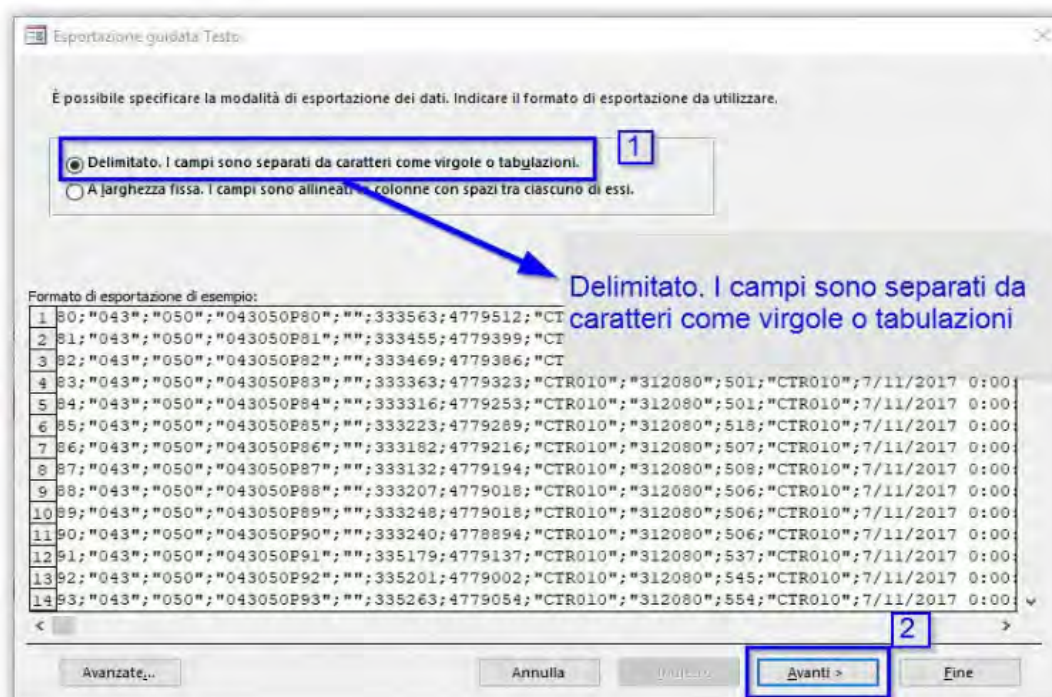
Esportazione guidata Testo

È possibile specificare la modalità di esportazione dei dati. Indicare il formato di esportazione da utilizzare.

1

Delimitato. I campi sono separati da caratteri come virgole o tabulazioni.

A larghezza fissa. I campi sono allineati in colonne con spazi tra ciascuno di essi.

Delimitato. I campi sono separati da caratteri come virgole o tabulazioni

Formato di esportazione di esempio:

1 80;"043";"050";"043050P80";"";333563;4779512;"CT
2 81;"043";"050";"043050P81";"";333455;4779399;"CT
3 82;"043";"050";"043050P82";"";333469;4779386;"CT
4 83;"043";"050";"043050P83";"";333363;4779323;"CTR010";"312080";501;"CTR010";7/11/2017 0:00
5 84;"043";"050";"043050P84";"";333316;4779253;"CTR010";"312080";501;"CTR010";7/11/2017 0:00
6 85;"043";"050";"043050P85";"";333223;4779289;"CTR010";"312080";518;"CTR010";7/11/2017 0:00
7 86;"043";"050";"043050P86";"";333182;4779216;"CTR010";"312080";507;"CTR010";7/11/2017 0:00
8 87;"043";"050";"043050P87";"";333132;4779194;"CTR010";"312080";508;"CTR010";7/11/2017 0:00
9 88;"043";"050";"043050P88";"";333207;4779018;"CTR010";"312080";506;"CTR010";7/11/2017 0:00
10 89;"043";"050";"043050P89";"";333248;4779018;"CTR010";"312080";506;"CTR010";7/11/2017 0:00
11 90;"043";"050";"043050P90";"";333240;4778894;"CTR010";"312080";506;"CTR010";7/11/2017 0:00
12 91;"043";"050";"043050P91";"";335179;4779137;"CTR010";"312080";537;"CTR010";7/11/2017 0:00
13 92;"043";"050";"043050P92";"";335201;4779002;"CTR010";"312080";545;"CTR010";7/11/2017 0:00
14 93;"043";"050";"043050P93";"";335263;4779054;"CTR010";"312080";554;"CTR010";7/11/2017 0:00

2

Avanzate... Annulla Indietro Avanti > Fine